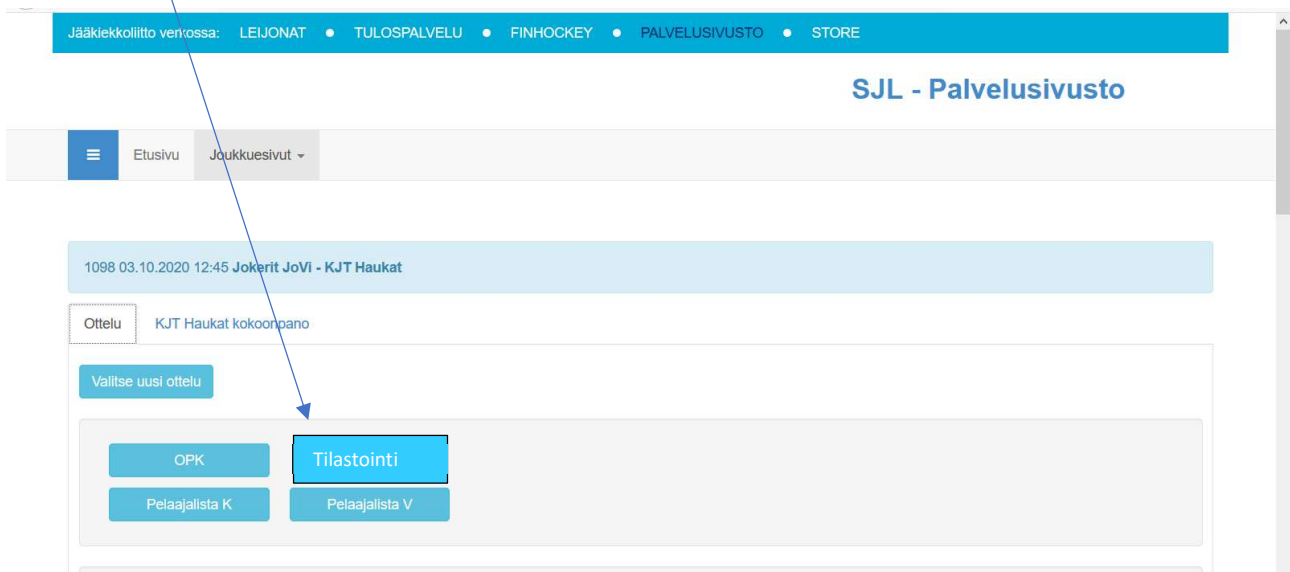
Jääkiekkoliitto verkossa: LEIJONAT • TULOSPALVELU • FINHOCKEY • PALVELUSIVUSTO • STORE

SJL - Palvelusivusto

Etusivu Joukkuesivut

1098 03.10.2020 12:45 Jokerit JoVi - KJT Haukat

Ottelu KJT Haukat kokoonpano

Valitse uusi ottelu

OPK Tilastointi

Pelaajalista K Pelaajalista V